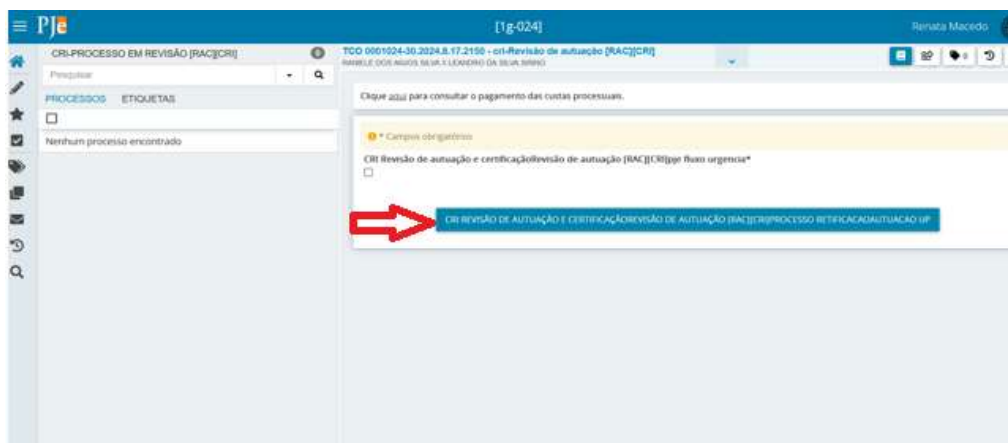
PJe

[1g-024]

Renata Macedo

CRI-PROCESSO EM REVISÃO [RAC][CRI]

0

Pesquisar

PROCESSOS ETIQUETAS

Nenhum processo encontrado

TCO 0001024-30.2024.8.17.2150 - cri-Revisão de autuação [RAC][CRI]

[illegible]

Clique aqui para consultar o pagamento das custas processuais.

* Campos obrigatórios

CRI Revisão de autuação e certificação/Revisão de autuação [RAC][CRI]pje fluxo urgencia*

CRI REVISÃO DE AUTUAÇÃO E CERTIFICAÇÃO/REVISÃO DE AUTUAÇÃO [RAC][CRI]PROCESSO RETIFICACAOAUTUACAO UP